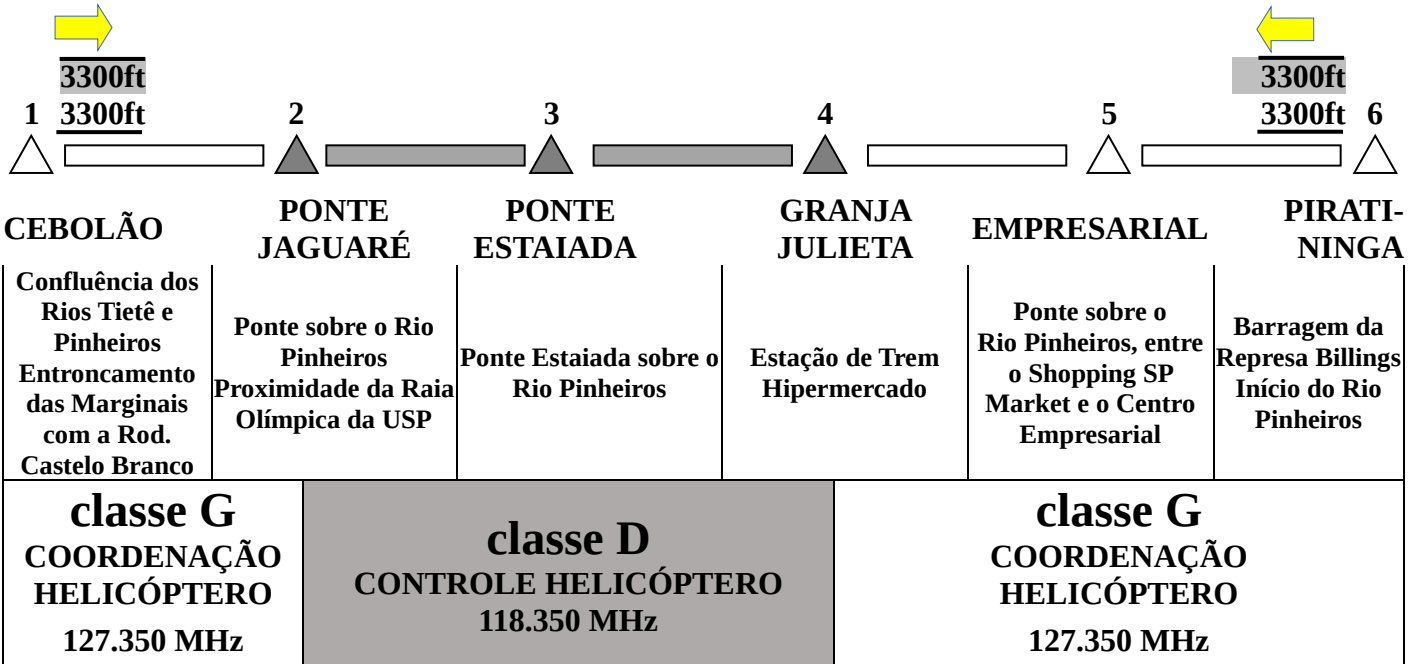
3300ft
1 3300ft

2

3

4

5

3300ft
3300ft 6

CEBOLÃO

PONTE JAGUARÉ

PONTE ESTAIADA

GRANJA JULIETA

EMPRESARIAL

PIRATININGA

| Confluência dos Rios Tietê e Pinheiros Entroncamento das Marginais com a Rod. Castelo Branco | Ponte sobre o Rio Pinheiros Proximidade da Raia Olímpica da USP | Ponte Estaiada sobre o Rio Pinheiros | Estação de Trem Hipermercado | Ponte sobre o Rio Pinheiros, entre o Shopping SP Market e o Centro Empresarial | Barragem da Represa Billings Início do Rio Pinheiros |
|---|---|---|---|---|---|

| classe G COORDENAÇÃO HELICÓPTERO 127.350 MHz | classe D CONTROLE HELICÓPTERO 118.350 MHz | classe G COORDENAÇÃO HELICÓPTERO 127.350 MHz |
|---|---|---|